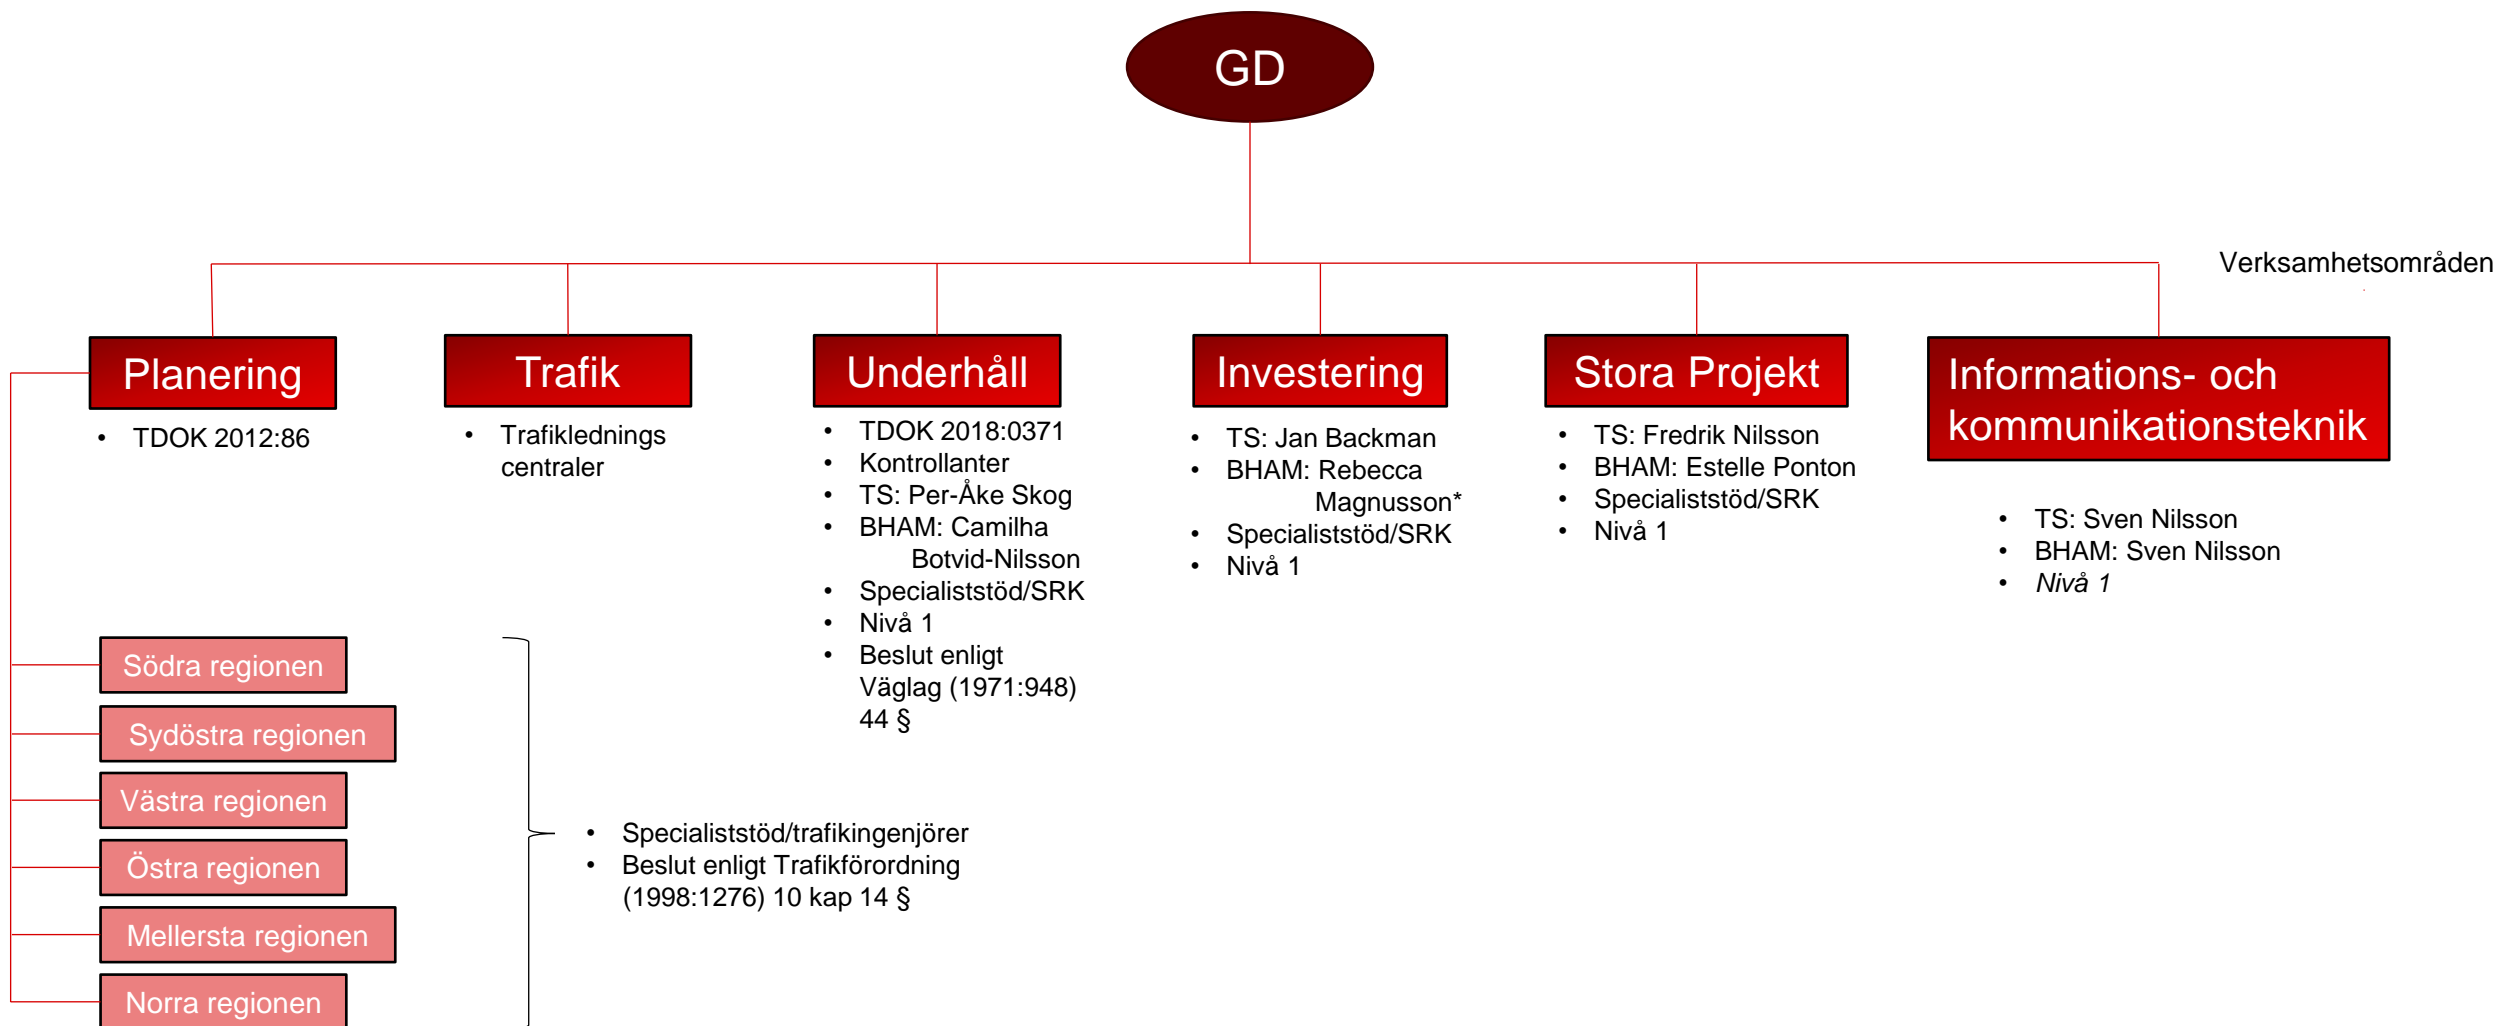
GD

Verksamhetsområden

Planering
- TDOK 2012:86

Trafik
- Trafikledningscentraler

Underhåll
- TDOK 2018:0371
- Kontrollanter
- TS: Per-Åke Skog
- BHAM: Camilha Botvid-Nilsson
- Specialiststöd/SRK
- Nivå 1
- Beslut enligt Väglag (1971:948) 44 §

Investering
- TS: Jan Backman
- BHAM: Rebecca Magnusson*
- Specialiststöd/SRK
- Nivå 1

Stora Projekt
- TS: Fredrik Nilsson
- BHAM: Estelle Ponton
- Specialiststöd/SRK
- Nivå 1

Informations- och kommunikationsteknik
- TS: Sven Nilsson
- BHAM: Sven Nilsson
- *Nivå 1*

Södra regionen
Sydöstra regionen
Västra regionen
Östra regionen
Mellersta regionen
Norra regionen

- Specialiststöd/trafikingenjörer
- Beslut enligt Trafikförordning (1998:1276) 10 kap 14 §